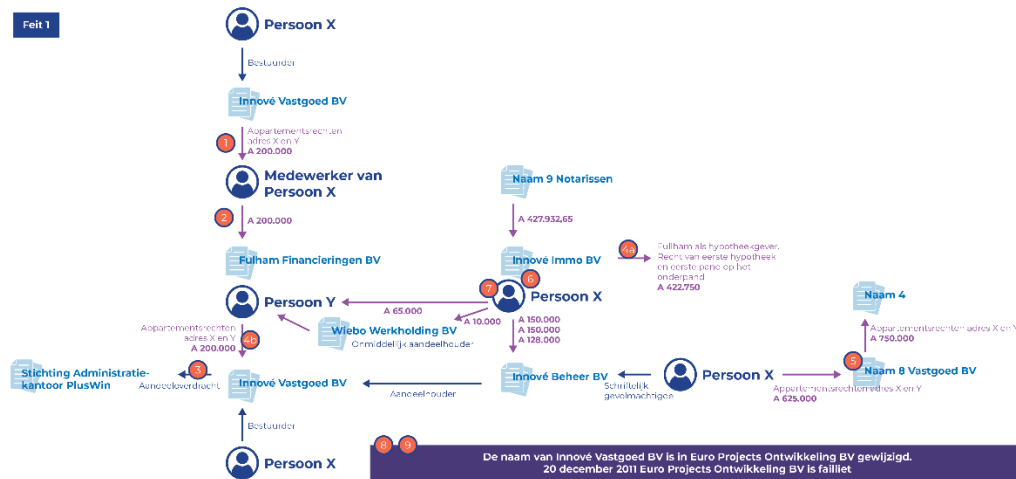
Feit 1

Persoon X

Bestuurder

Innové Vastgoed BV

1
Appartementsrechten adres X en Y
A 200.000

Medewerker van Persoon X

2
A 200.000

Fulham Financieringen BV

Persoon Y

Naam 9 Notarissen

A 427.932,65

Innové Immo BV

4a
Fulham als hypotheekgever. Recht van eerste hypotheek en eerste pand op het onderpand
A 422.750

7
6
Persoon X

A 65.000

A 10.000

Wiebo Werkholding BV
Onmiddellijk aandeelhouder

A 150.000
A 150.000
A 128.000

Appartementsrechten adres X en Y
4b
A 200.000

3
Stichting Administratiekantoor PlusWin

Aandeeloverdracht

Innové Vastgoed BV

Aandeelhouder

Innové Beheer BV

Schriftelijk gevolmachtigde

Persoon X

Naam 4

Appartementsrechten adres X en Y
A 750.000

5
Naam 8 Vastgoed BV

Appartementsrechten adres X en Y
A 625.000

Bestuurder

Persoon X

8
9
De naam van Innové Vastgoed BV is in Euro Projects Ontwikkeling BV gewijzigd.
20 december 2011 Euro Projects Ontwikkeling BV is failliet